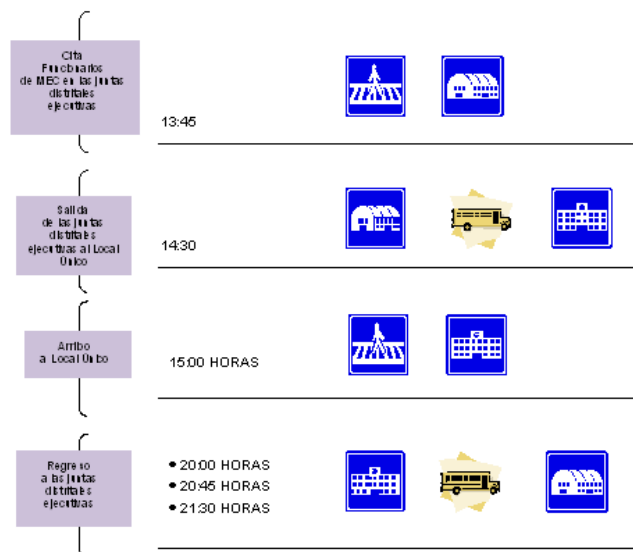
Cita Funcionarios de MEC en las juntas distritales ejecutivas

13:45

Salida de las juntas distritales ejecutivas al Local Único

14:30

Arribo a Local Único

15:00 HORAS

Regreso a las juntas distritales ejecutivas

• 20:00 HORAS
• 20:45 HORAS
• 21:30 HORAS